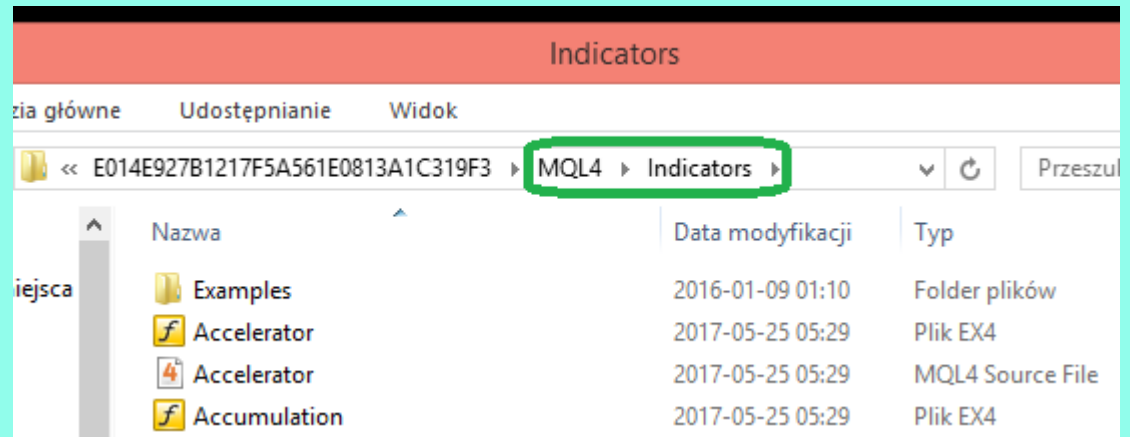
Indicators

zia główne Udostępnianie Widok

« E014E927B1217F5A561E0813A1C319F3 ▸ MQL4 ▸ Indicators ▸

Przeszu

| Nazwa | Data modyfikacji | Typ |
|---|---|---|
| Examples | 2016-01-09 01:10 | Folder plików |
| Accelerator | 2017-05-25 05:29 | Plik EX4 |
| Accelerator | 2017-05-25 05:29 | MQL4 Source File |
| Accumulation | 2017-05-25 05:29 | Plik EX4 |

iejsca